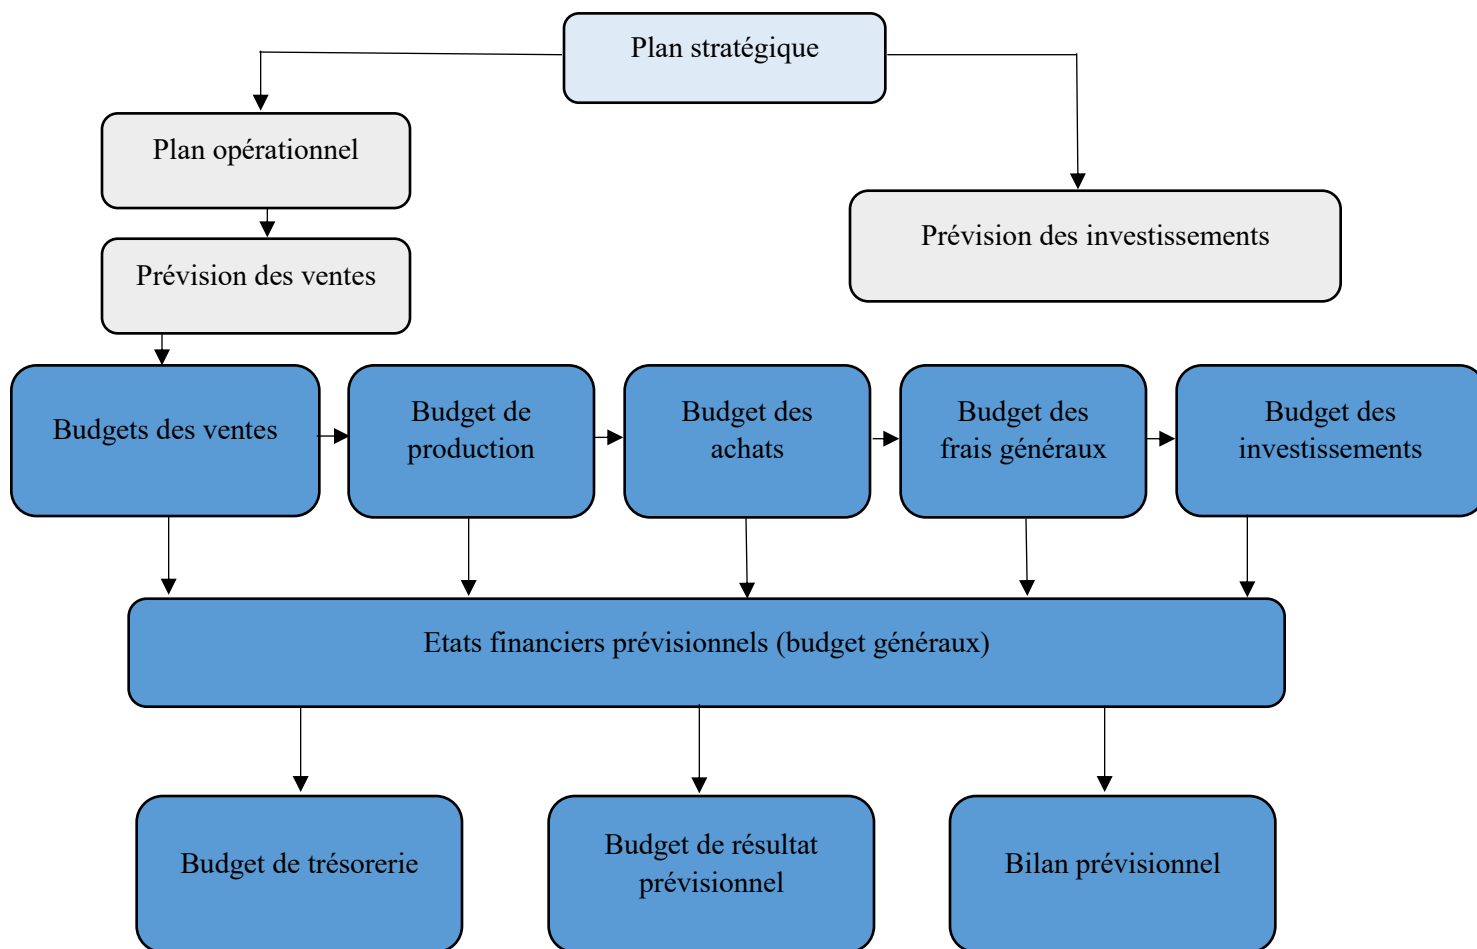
Plan stratégique

Plan opérationnel

Prévision des investissements

Prévision des ventes

Budgets des ventes

Budget de production

Budget des achats

Budget des frais généraux

Budget des investissements

Etats financiers prévisionnels (budget généraux)

Budget de trésorerie

Budget de résultat prévisionnel

Bilan prévisionnel